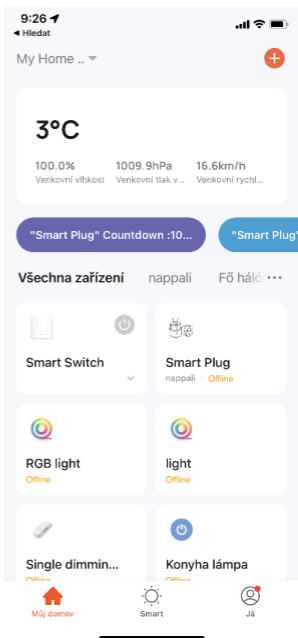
9:26
◀ Hledat

My Home ..

3°C

100.0%
Venkovní vlhkost

1009.9hPa
Venkovní tlak v...

16.6km/h
Venkovní rychl...

"Smart Plug" Countdown :10...

"Smart Plug"

Všechna zařízení nappali Fő háló ···

Smart Switch

Smart Plug
nappali | Offline

RGB light
Offline

light
Offline

Single dimmin...
Offline

Konyha lámpa
Offline

Můj domov
Smart
Já